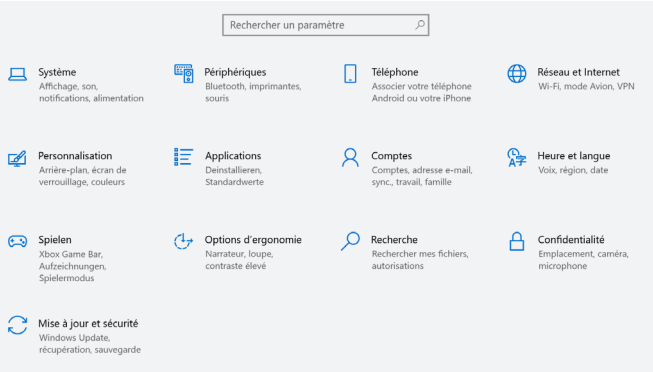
Rechercher un paramètre

Système
Affichage, son, notifications, alimentation

Périphériques
Bluetooth, imprimantes, souris

Téléphone
Associer votre téléphone Android ou votre iPhone

Réseau et Internet
Wi-Fi, mode Avion, VPN

Personnalisation
Arrière-plan, écran de verrouillage, couleurs

Applications
Deinstallieren, Standardwerte

Comptes
Vos comptes, adresse e-mail, sync., travail, famille

Heure et langue
Voix, région, date

Spielen
Xbox Game Bar, Aufzeichnungen, Spielermodus

Options d'ergonomie
Narrateur, loupe, contraste élevé

Recherche
Rechercher mes fichiers, autorisations

Confidentialité
Emplacement, caméra, microphone

Mise à jour et sécurité
Windows Update, récupération, sauvegarde